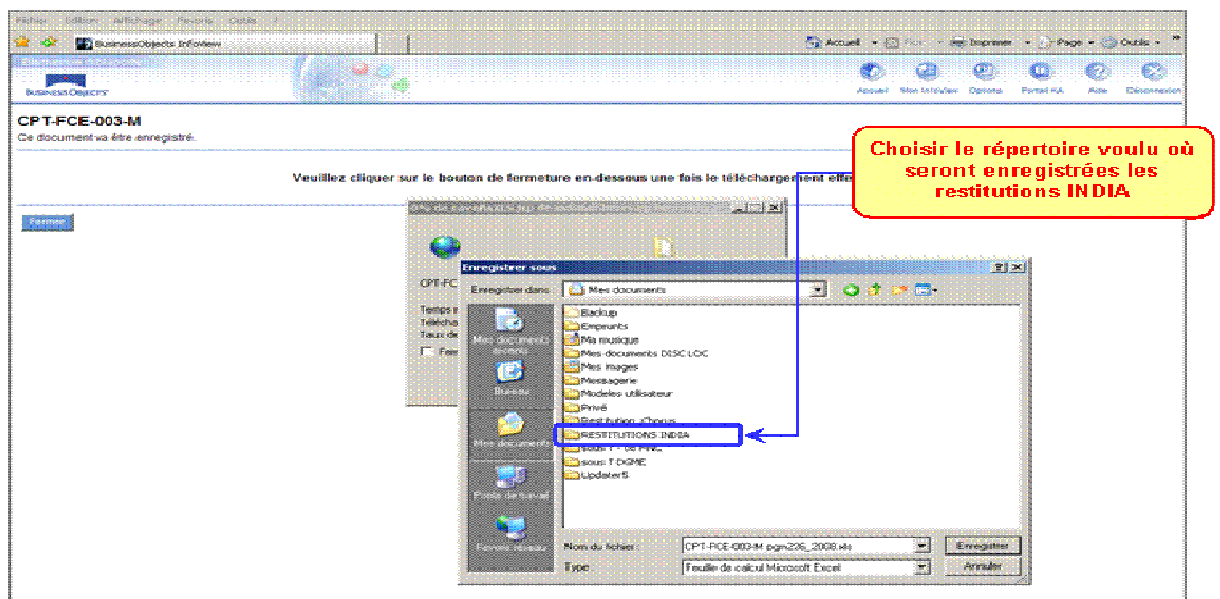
Fichier Edition Affichage Favoris Outils

BusinessObjects InfoView

Accueil Flux Imprimer Page Outils

BUSINESS OBJECTS

Accueil Mon InfoView Options Portail FA Aide Déconnexion

CPT-FCIE-003-M
Ce document va être enregistré.

Choisir le répertoire voulu où seront enregistrées les restitutions INDIA

Veuillez cliquer sur le bouton de fermeture en-dessous une fois le téléchargement effe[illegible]

Fermer

CPT-FC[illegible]

Temps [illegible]
Télécha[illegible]
Taux de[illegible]

Fer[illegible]

Enregistrer sous

Enregistrer dans : Mes documents

Mes documents récents
Bureau
Mes documents
Poste de travail
Favoris réseau

Backup
Emprunts
Ma musique
Mes documents DISC LOC
Mes images
Messagerie
Modeles utilisateur
Privé
Restitution eChorus
RESTITUTIONS INDIA
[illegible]
sous TDGME
Updater5

Nom du fichier : CPT-FCIE-003-M pgm226_2008.xls
Type : Feuille de calcul Microsoft Excel

Enregistrer
Annuler